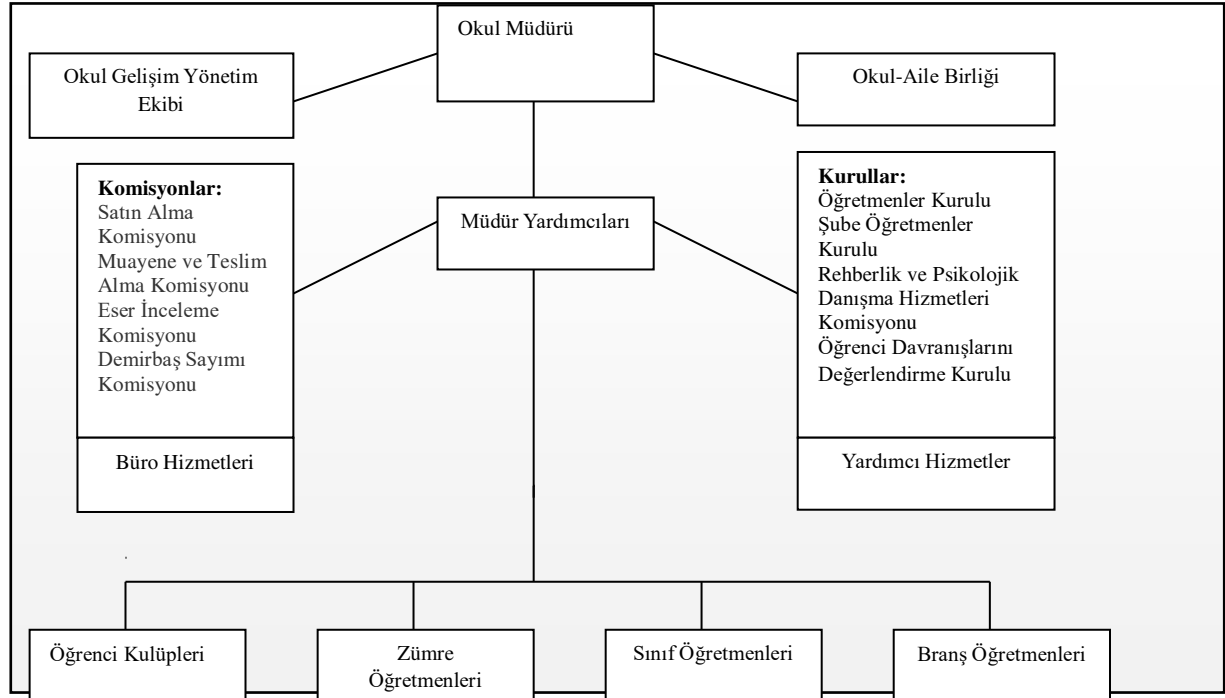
Okul Müdürü

Okul Gelişim Yönetim Ekibi

Okul-Aile Birliği

**Komisyonlar:**
Satın Alma Komisyonu
Muayene ve Teslim Alma Komisyonu
Eser İnceleme Komisyonu
Demirbaş Sayımı Komisyonu

Büro Hizmetleri

Müdür Yardımcıları

**Kurullar:**
Öğretmenler Kurulu
Şube Öğretmenler Kurulu
Rehberlik ve Psikolojik Danışma Hizmetleri Komisyonu
Öğrenci Davranışlarını Değerlendirme Kurulu

Yardımcı Hizmetler

Öğrenci Kulüpleri

Zümre Öğretmenleri

Sınıf Öğretmenleri

Branş Öğretmenleri